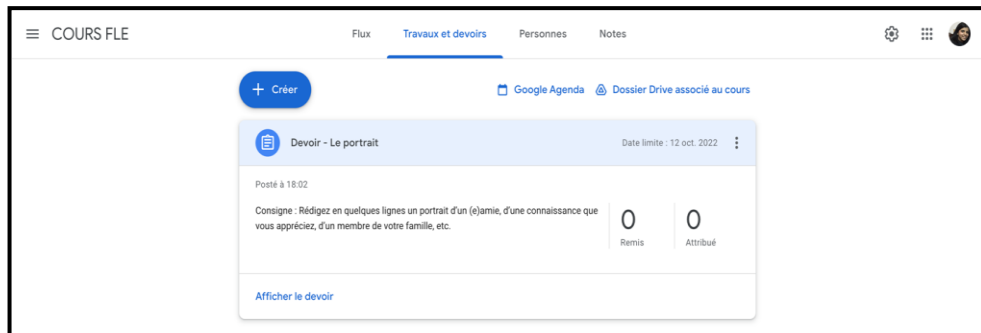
COURS FLE

Flux Travaux et devoirs Personnes Notes

+ Créer

Google Agenda Dossier Drive associé au cours

Devoir - Le portrait

Date limite : 12 oct. 2022

Posté à 18:02

Consigne : Rédigez en quelques lignes un portrait d'un (e)amie, d'une connaissance que vous appréciez, d'un membre de votre famille, etc.

0
Remis

0
Attribué

Afficher le devoir